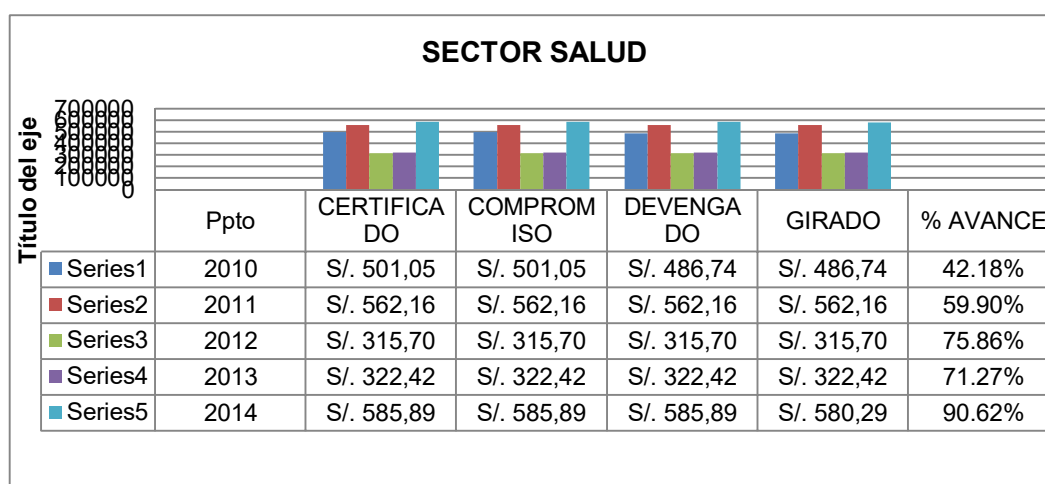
SECTOR SALUD

Título del eje

700000
600000
500000
400000
300000
200000
100000
0

| | Ppto | CERTIFICADO | COMPROMISO | DEVENGADO | GIRADO | % AVANCE |
|---|---|---|---|---|---|---|
| Series1 | 2010 | S/. 501,05 | S/. 501,05 | S/. 486,74 | S/. 486,74 | 42.18% |
| Series2 | 2011 | S/. 562,16 | S/. 562,16 | S/. 562,16 | S/. 562,16 | 59.90% |
| Series3 | 2012 | S/. 315,70 | S/. 315,70 | S/. 315,70 | S/. 315,70 | 75.86% |
| Series4 | 2013 | S/. 322,42 | S/. 322,42 | S/. 322,42 | S/. 322,42 | 71.27% |
| Series5 | 2014 | S/. 585,89 | S/. 585,89 | S/. 585,89 | S/. 580,29 | 90.62% |